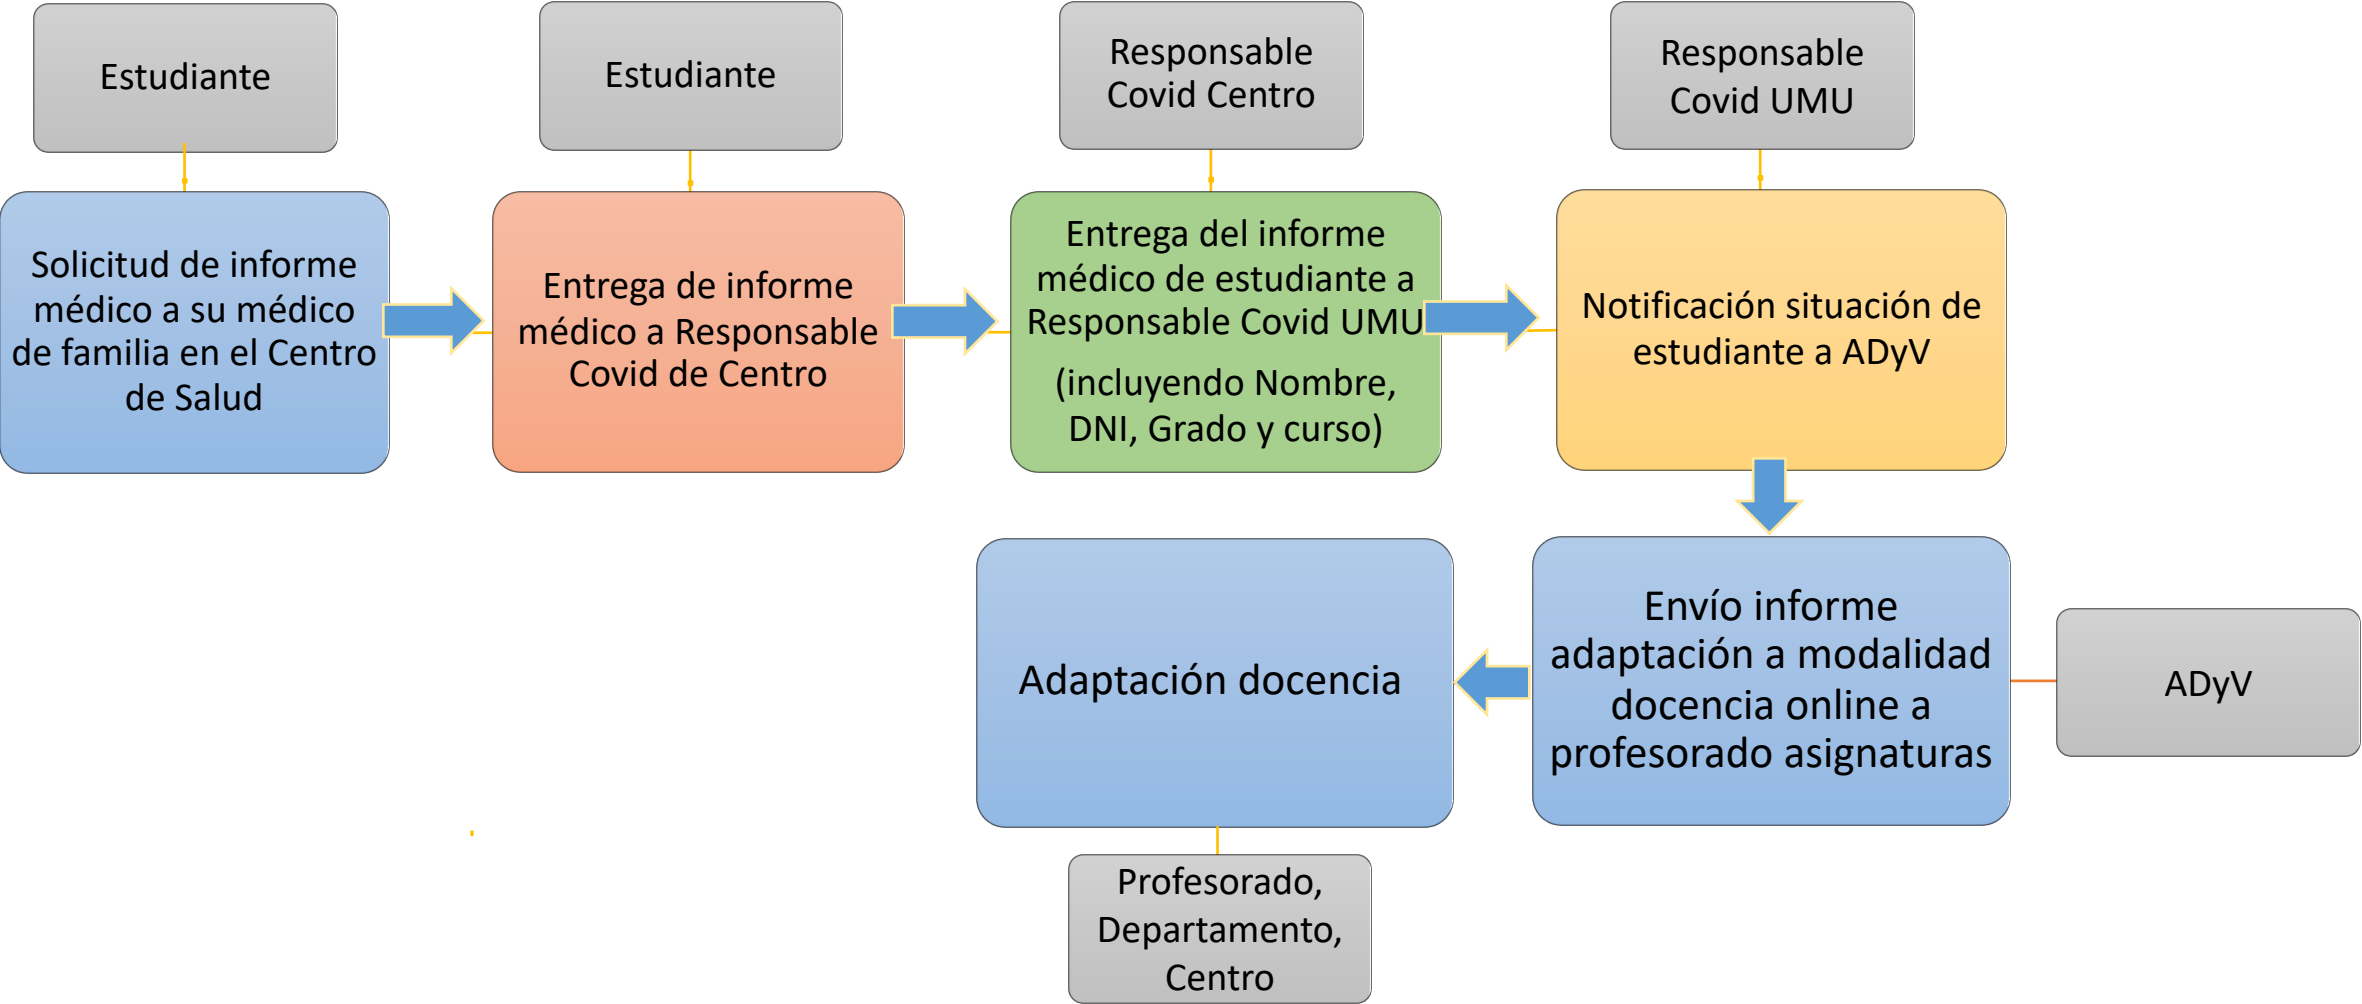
Estudiante

Solicitud de informe médico a su médico de familia en el Centro de Salud

Estudiante

Entrega de informe médico a Responsable Covid de Centro

Responsable Covid Centro

Entrega del informe médico de estudiante a Responsable Covid UMU

(incluyendo Nombre, DNI, Grado y curso)

Responsable Covid UMU

Notificación situación de estudiante a ADyV

Envío informe adaptación a modalidad docencia online a profesorado asignaturas

ADyV

Adaptación docencia

Profesorado, Departamento, Centro